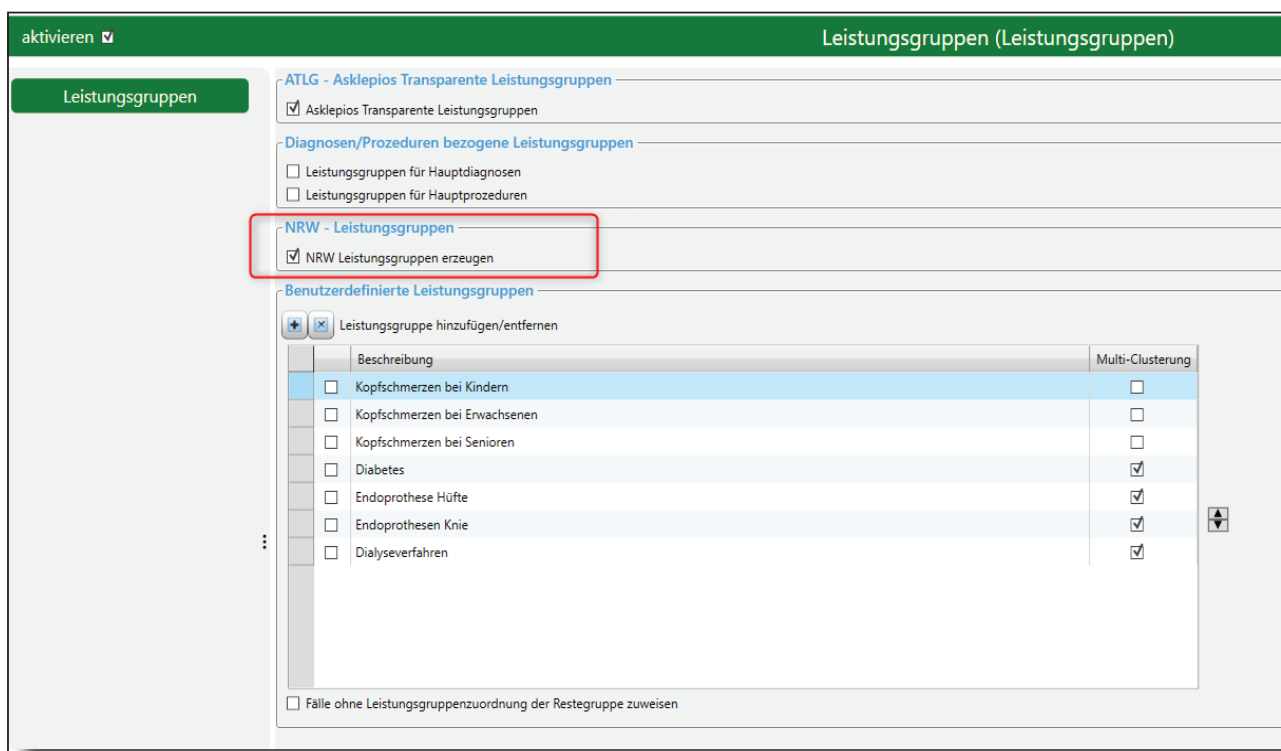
aktivieren ☑

Leistungsgruppen (Leistungsgruppen)

Leistungsgruppen

ATLG - Asklepios Transparente Leistungsgruppen

☑ Asklepios Transparente Leistungsgruppen

Diagnosen/Prozeduren bezogene Leistungsgruppen

☐ Leistungsgruppen für Hauptdiagnosen
☐ Leistungsgruppen für Hauptprozeduren

NRW - Leistungsgruppen

☑ NRW Leistungsgruppen erzeugen

Benutzerdefinierte Leistungsgruppen

Leistungsgruppe hinzufügen/entfernen

| | Beschreibung | Multi-Clusterung |
|---|---|---|
| ☐ | Kopfschmerzen bei Kindern | ☐ |
| ☐ | Kopfschmerzen bei Erwachsenen | ☐ |
| ☐ | Kopfschmerzen bei Senioren | ☐ |
| ☐ | Diabetes | ☑ |
| ☐ | Endoprothese Hüfte | ☑ |
| ☐ | Endoprothesen Knie | ☑ |
| ☐ | Dialyseverfahren | ☑ |

☐ Fälle ohne Leistungsgruppenzuordnung der Restegruppe zuweisen